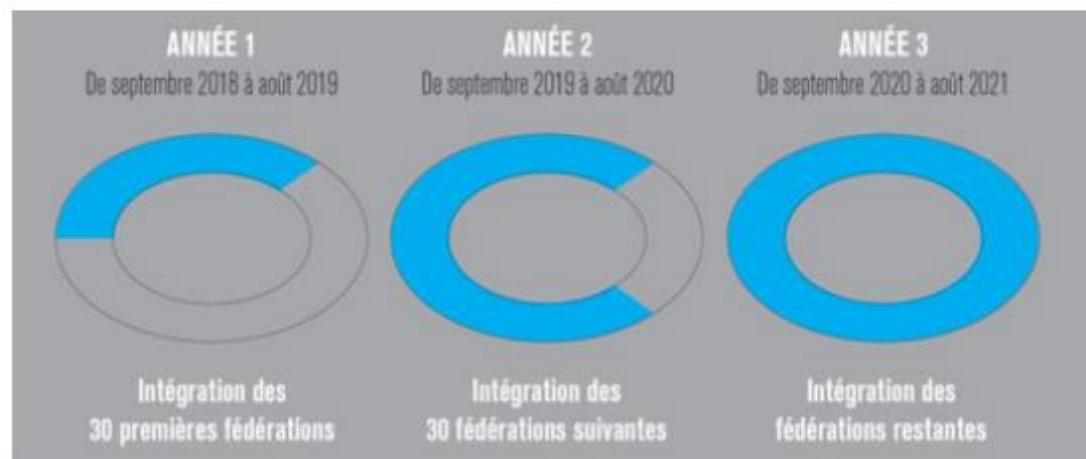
ANNÉE 1
De septembre 2018 à août 2019

ANNÉE 2
De septembre 2019 à août 2020

ANNÉE 3
De septembre 2020 à août 2021

Intégration des 30 premières fédérations

Intégration des 30 fédérations suivantes

Intégration des fédérations restantes